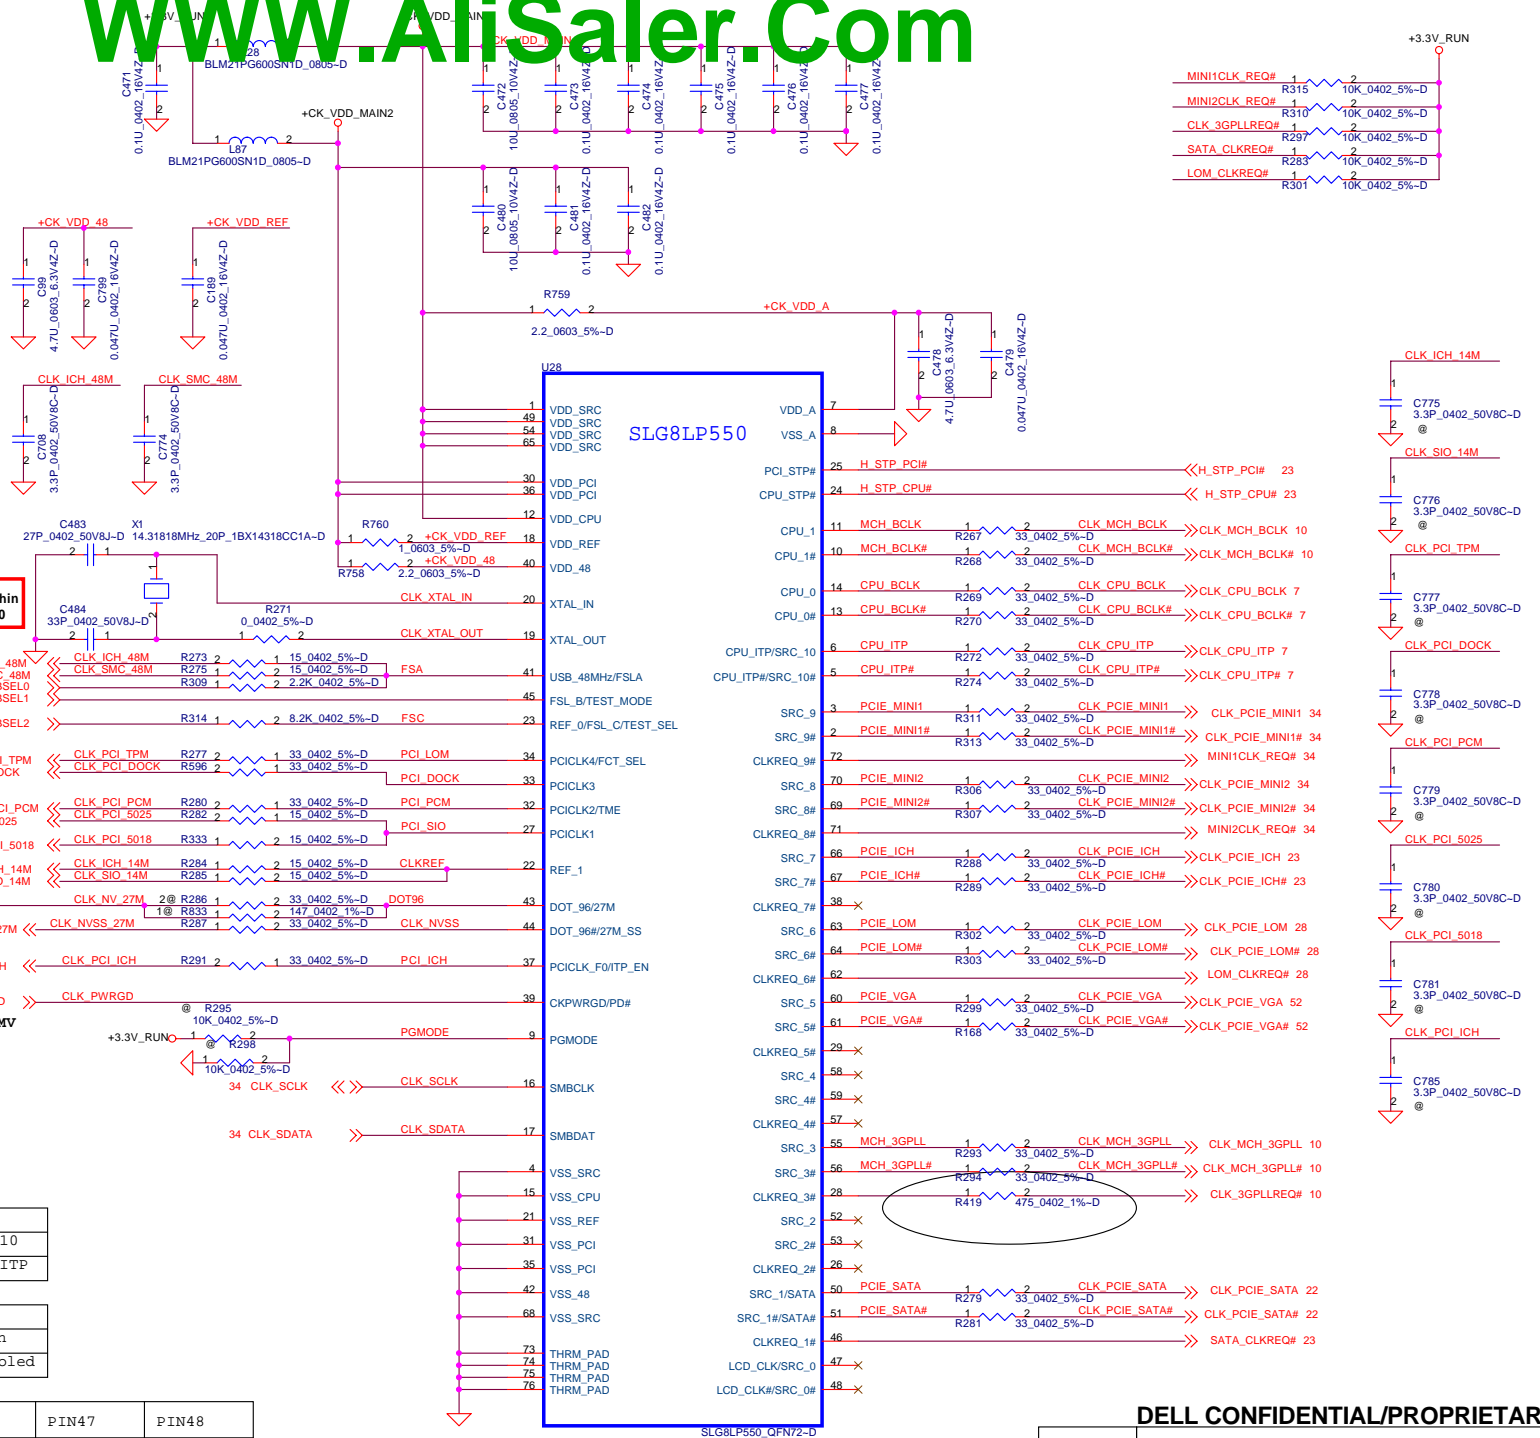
WWW.AliSaler.Com

+3.3V_RUN

MINI1CLK_REQ# R315 10K_0402_5%~D
MINI2CLK_REQ# R310 10K_0402_5%~D
CLK_3GPLLREQ# R297 10K_0402_5%~D
SATA_CLKREQ# R283 10K_0402_5%~D
LOM_CLKREQ# R301 10K_0402_5%~D

L28 BLM21PG600SN1D_0805~D
C471 0.1U_0402_16V4Z
+CK_VDD_MAIN2
L87 BLM21PG600SN1D_0805~D
C472 10U_0805_10V4Z
C473 0.1U_0402_16V4Z
C474 0.1U_0402_16V4Z
C475 0.1U_0402_16V4Z~D
C476 0.1U_0402_16V4Z
C477 0.1U_0402_16V4Z
C480 10U_0805_10V4Z~D
C481 0.1U_0402_16V4Z~D
C482 0.1U_0402_16V4Z~D

+CK_VDD_48
C99 4.7U_0603_6.3V4Z~D
C799 0.047U_0402_16V4Z~D
+CK_VDD_REF
C189 0.047U_0402_16V4Z~D

R759 2.2_0603_5%~D
+CK_VDD_A
C478 4.7U_0603_6.3V4Z~D
C479 0.047U_0402_16V4Z~D

CLK_ICH_48M
C708 3.3P_0402_50V8C~D
CLK_SMC_48M
C774 3.3P_0402_50V8C~D

U28
SLG8LP550

VDD_SRC 1
VDD_SRC 49
VDD_SRC 54
VDD_SRC 65
VDD_PCI 30
VDD_PCI 36
VDD_CPU 12
VDD_REF 18
VDD_48 40
XTAL_IN 20
XTAL_OUT 19
USB_48MHz/FSLA 41
FSL_B/TEST_MODE 45
REF_0/FSL_C/TEST_SEL 23
PCICLK4/FCT_SEL 34
PCICLK3 33
PCICLK2/TME 32
PCICLK1 27
REF_1 22
DOT_96/27M 43
DOT_96#/27M_SS 44
PCICLK_F0/ITP_EN 37
CKPWRGD/PD# 39
PGMODE 9
SMBCLK 16
SMBDAT 17
VSS_SRC 4
VSS_CPU 15
VSS_REF 21
VSS_PCI 31
VSS_PCI 35
VSS_48 42
VSS_SRC 68
THRM_PAD 73
THRM_PAD 74
THRM_PAD 75
THRM_PAD 76

VDD_A 7
VSS_A 8
PCI_STP# 25
CPU_STP# 24
CPU_1 11
CPU_1# 10
CPU_0 14
CPU_0# 13
CPU_ITP/SRC_10 6
CPU_ITP#/SRC_10# 5
SRC_9 3
SRC_9# 2
CLKREQ_9# 72
SRC_8 70
SRC_8# 69
CLKREQ_8# 71
SRC_7 66
SRC_7# 67
CLKREQ_7# 38
SRC_6 63
SRC_6# 64
CLKREQ_6# 62
SRC_5 60
SRC_5# 61
CLKREQ_5# 29
SRC_4 58
SRC_4# 59
CLKREQ_4# 57
SRC_3 55
SRC_3# 56
CLKREQ_3# 28
SRC_2 52
SRC_2# 53
CLKREQ_2# 26
SRC_1/SATA 50
SRC_1#/SATA# 51
CLKREQ_1# 46
LCD_CLK/SRC_0 47
LCD_CLK#/SRC_0# 48
SLG8LP550_QFN72~D

C483 27P_0402_50V8J~D
X1 14.31818MHz_20P_1BX14318CC1A~D
R760 1_0603_5%~D +CK_VDD_REF
R758 2.2_0603_5%~D +CK_VDD_48
C484 33P_0402_50V8J~D
R271 0_0402_5%~D
CLK_XTAL_IN
CLK_XTAL_OUT
CLK_ICH_48M R273 15_0402_5%~D
CLK_SMC_48M R275 15_0402_5%~D FSA
R309 2.2K_0402_5%~D
R314 8.2K_0402_5%~D FSC
CLK_PCI_TPM R277 33_0402_5%~D PCI_LOM
CLK_PCI_DOCK R596 33_0402_5%~D PCI_DOCK
CLK_PCI_PCM R280 33_0402_5%~D PCI_PCM
CLK_PCI_5025 R282 15_0402_5%~D PCI_SIO
CLK_PCI_5018 R333 15_0402_5%~D
CLK_ICH_14M R284 15_0402_5%~D CLKREF
CLK_SIO_14M R285 15_0402_5%~D
CLK_NV_27M R286 33_0402_5%~D DOT96
R833 147_0402_1%~D
CLK_NVSS_27M R287 33_0402_5%~D CLK_NVSS
CLK_PCI_ICH R291 33_0402_5%~D PCI_ICH
CLK_PWRGD
R295 10K_0402_5%~D
+3.3V_RUN R298 10K_0402_5%~D PGMODE
34 CLK_SCLK CLK_SCLK
34 CLK_SDATA CLK_SDATA

H_STP_PCI# H_STP_PCI# 23
H_STP_CPU# H_STP_CPU# 23
MCH_BCLK R267 33_0402_5%~D CLK_MCH_BCLK CLK_MCH_BCLK 10
MCH_BCLK# R268 33_0402_5%~D CLK_MCH_BCLK# CLK_MCH_BCLK# 10
CPU_BCLK R269 33_0402_5%~D CLK_CPU_BCLK CLK_CPU_BCLK 7
CPU_BCLK# R270 33_0402_5%~D CLK_CPU_BCLK# CLK_CPU_BCLK# 7
CPU_ITP R272 33_0402_5%~D CLK_CPU_ITP CLK_CPU_ITP 7
CPU_ITP# R274 33_0402_5%~D CLK_CPU_ITP# CLK_CPU_ITP# 7
PCIE_MINI1 R311 33_0402_5%~D CLK_PCIE_MINI1 CLK_PCIE_MINI1 34
PCIE_MINI1# R313 33_0402_5%~D CLK_PCIE_MINI1# CLK_PCIE_MINI1# 34
MINI1CLK_REQ# 34
PCIE_MINI2 R306 33_0402_5%~D CLK_PCIE_MINI2 CLK_PCIE_MINI2 34
PCIE_MINI2# R307 33_0402_5%~D CLK_PCIE_MINI2# CLK_PCIE_MINI2# 34
MINI2CLK_REQ# 34
PCIE_ICH R288 33_0402_5%~D CLK_PCIE_ICH CLK_PCIE_ICH 23
PCIE_ICH# R289 33_0402_5%~D CLK_PCIE_ICH# CLK_PCIE_ICH# 23
PCIE_LOM R302 33_0402_5%~D CLK_PCIE_LOM CLK_PCIE_LOM 28
PCIE_LOM# R303 33_0402_5%~D CLK_PCIE_LOM# CLK_PCIE_LOM# 28
LOM_CLKREQ# 28
PCIE_VGA R299 33_0402_5%~D CLK_PCIE_VGA CLK_PCIE_VGA 52
PCIE_VGA# R168 33_0402_5%~D CLK_PCIE_VGA# CLK_PCIE_VGA# 52
MCH_3GPLL R293 33_0402_5%~D CLK_MCH_3GPLL CLK_MCH_3GPLL 10
MCH_3GPLL# R294 33_0402_5%~D CLK_MCH_3GPLL# CLK_MCH_3GPLL# 10
R419 475_0402_1%~D CLK_3GPLLREQ# 10
PCIE_SATA R279 33_0402_5%~D CLK_PCIE_SATA CLK_PCIE_SATA 22
PCIE_SATA# R281 33_0402_5%~D CLK_PCIE_SATA# CLK_PCIE_SATA# 22
SATA_CLKREQ# 23

CLK_ICH_14M C775 3.3P_0402_50V8C~D
CLK_SIO_14M C776 3.3P_0402_50V8C~D
CLK_PCI_TPM C777 3.3P_0402_50V8C~D
CLK_PCI_DOCK C778 3.3P_0402_50V8C~D
CLK_PCI_PCM C779 3.3P_0402_50V8C~D
CLK_PCI_5025 C780 3.3P_0402_50V8C~D
CLK_PCI_5018 C781 3.3P_0402_50V8C~D
CLK_PCI_ICH C785 3.3P_0402_50V8C~D

hin
0
10
ITP
n
oled
PIN47
PIN48

DELL CONFIDENTIAL/PROPRIETAR